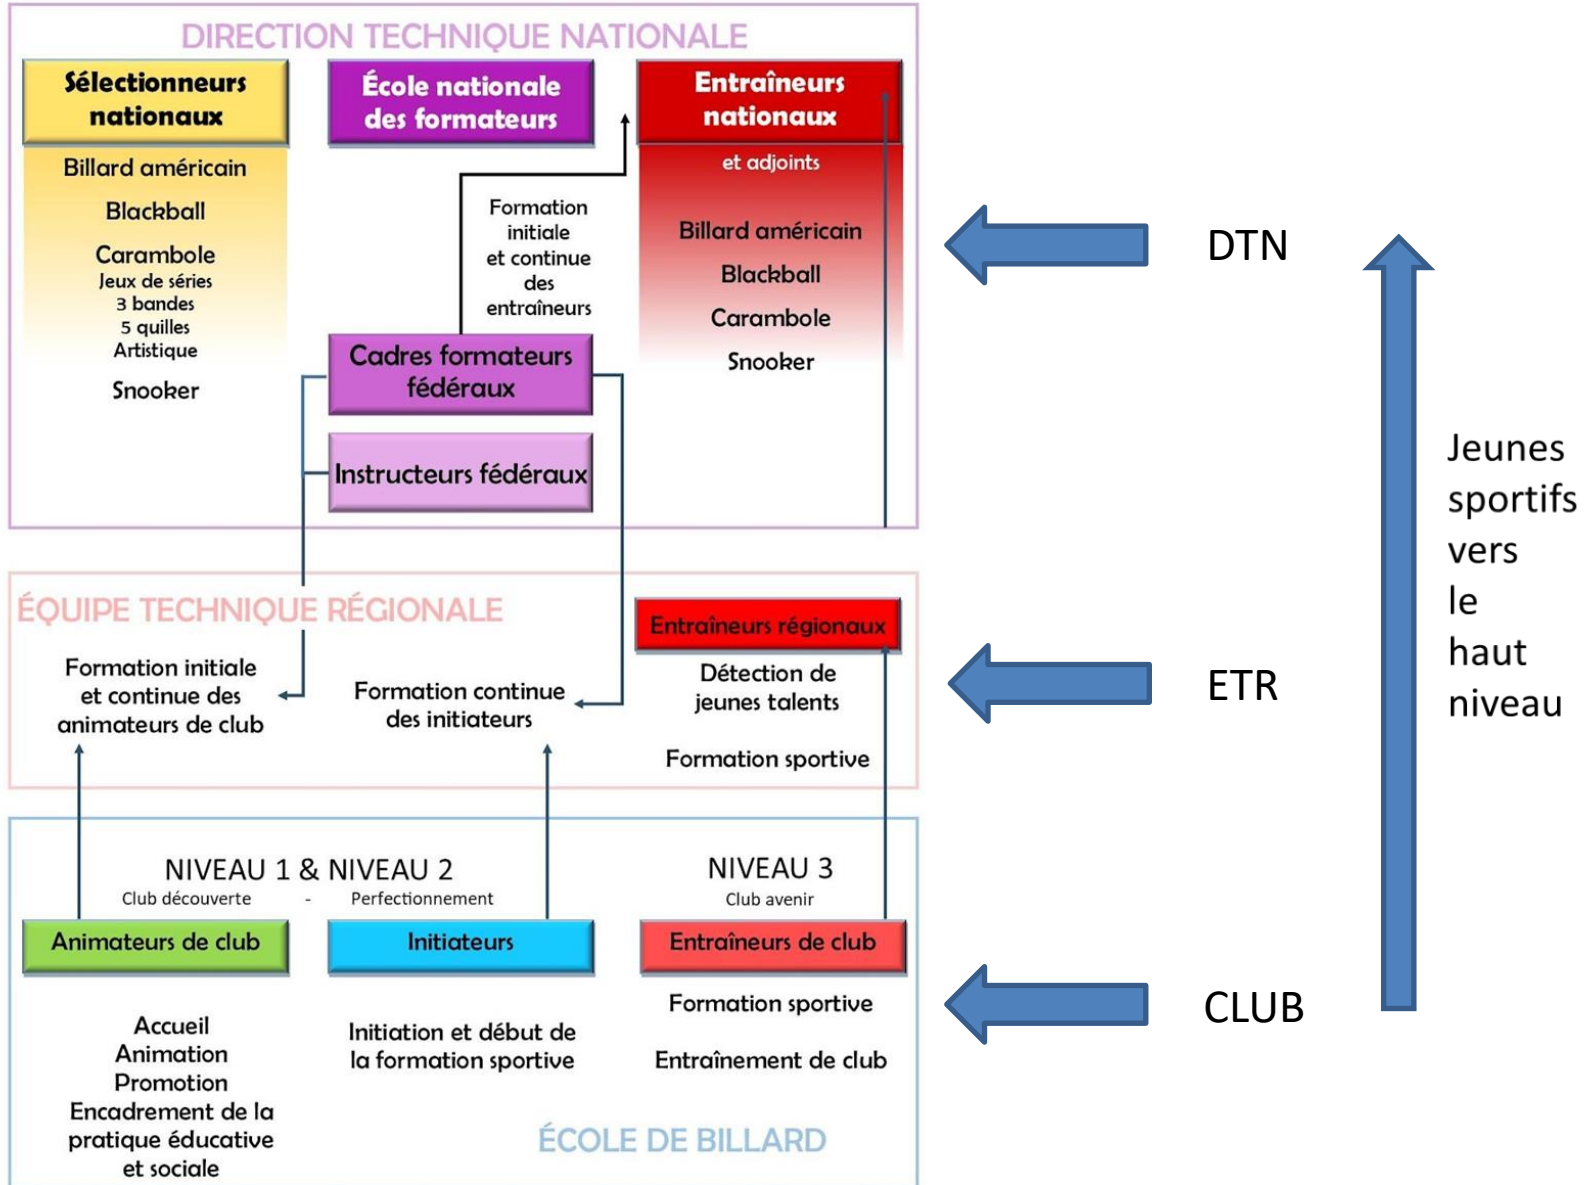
DIRECTION TECHNIQUE NATIONALE

Sélectionneurs nationaux

Billard américain

Blackball

Carambole
Jeux de séries
3 bandes
5 quilles
Artistique

Snooker

École nationale des formateurs

Formation initiale et continue des entraîneurs

Cadres formateurs fédéraux

Instructeurs fédéraux

Entraîneurs nationaux
et adjoints

Billard américain

Blackball

Carambole

Snooker

DTN

ÉQUIPE TECHNIQUE RÉGIONALE

Formation initiale et continue des animateurs de club

Formation continue des initiateurs

Entraîneurs régionaux

Détection de jeunes talents

Formation sportive

ETR

NIVEAU 1 & NIVEAU 2
Club découverte - Perfectionnement

NIVEAU 3
Club avenir

Animateurs de club

Initiateurs

Entraîneurs de club

Accueil
Animation
Promotion
Encadrement de la pratique éducative et sociale

Initiation et début de la formation sportive

Formation sportive

Entraînement de club

ÉCOLE DE BILLARD

CLUB

Jeunes sportifs vers le haut niveau